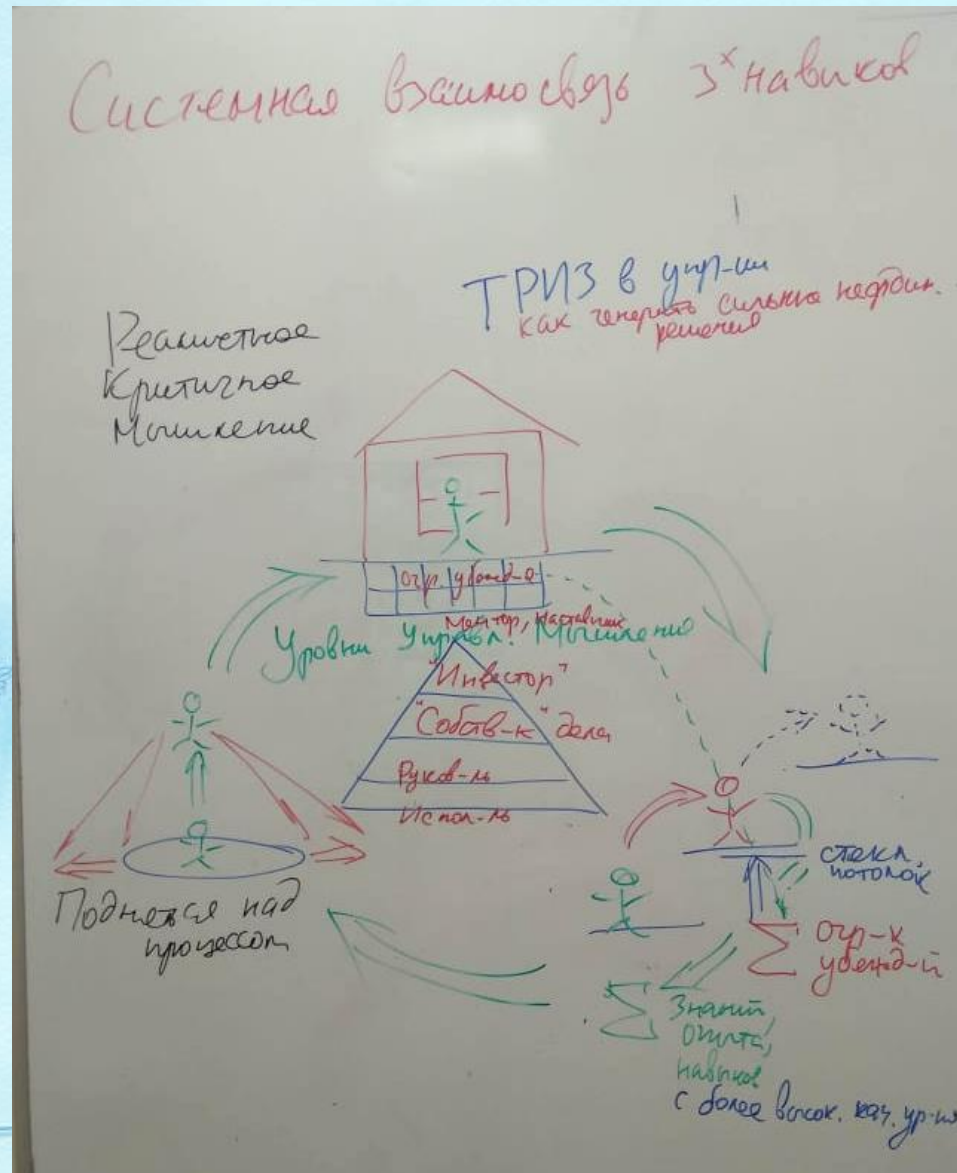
Системная взаимосвязь 3х навыков

ТРИЗ в упр-ии
как генерить сильные нестанд. решения

Реалистичное
Критичное
Мышление

огр. убежд-е

Ментор, Наставник

Уровни Управл. Мышления

"Инвестор"

"Собств-к" дела

Руков-ль

Испол-ль

Подняться над процессом

стекл. потолок

Σ огр-х убежд-й

Σ Знаний, опыта, навыков с более высок. кач. ур-ня